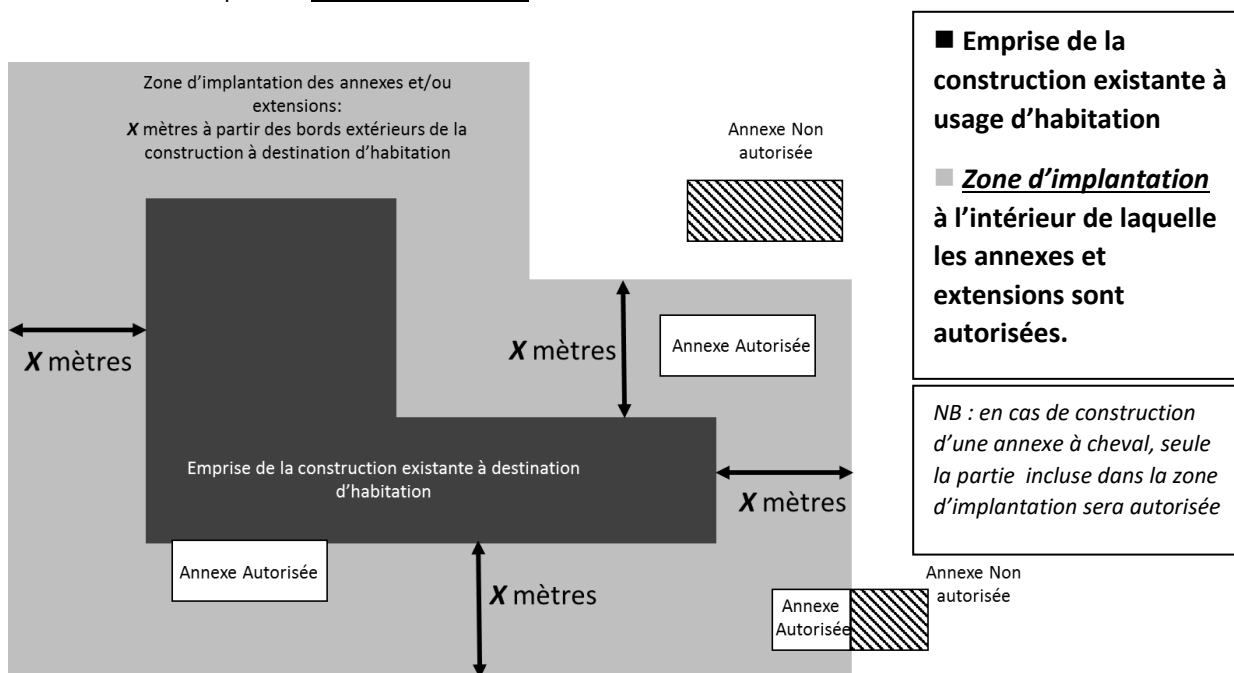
Zone d'implantation des annexes et/ou extensions:
*X* mètres à partir des bords extérieurs de la construction à destination d'habitation

Annexe Non autorisée

*X* mètres

*X* mètres

Annexe Autorisée

Emprise de la construction existante à destination d'habitation

*X* mètres

Annexe Autorisée

*X* mètres

Annexe Autorisée

Annexe Non autorisée

■ **Emprise de la construction existante à usage d'habitation**

■ ***Zone d'implantation*** **à l'intérieur de laquelle les annexes et extensions sont autorisées.**

*NB : en cas de construction d'une annexe à cheval, seule la partie incluse dans la zone d'implantation sera autorisée*